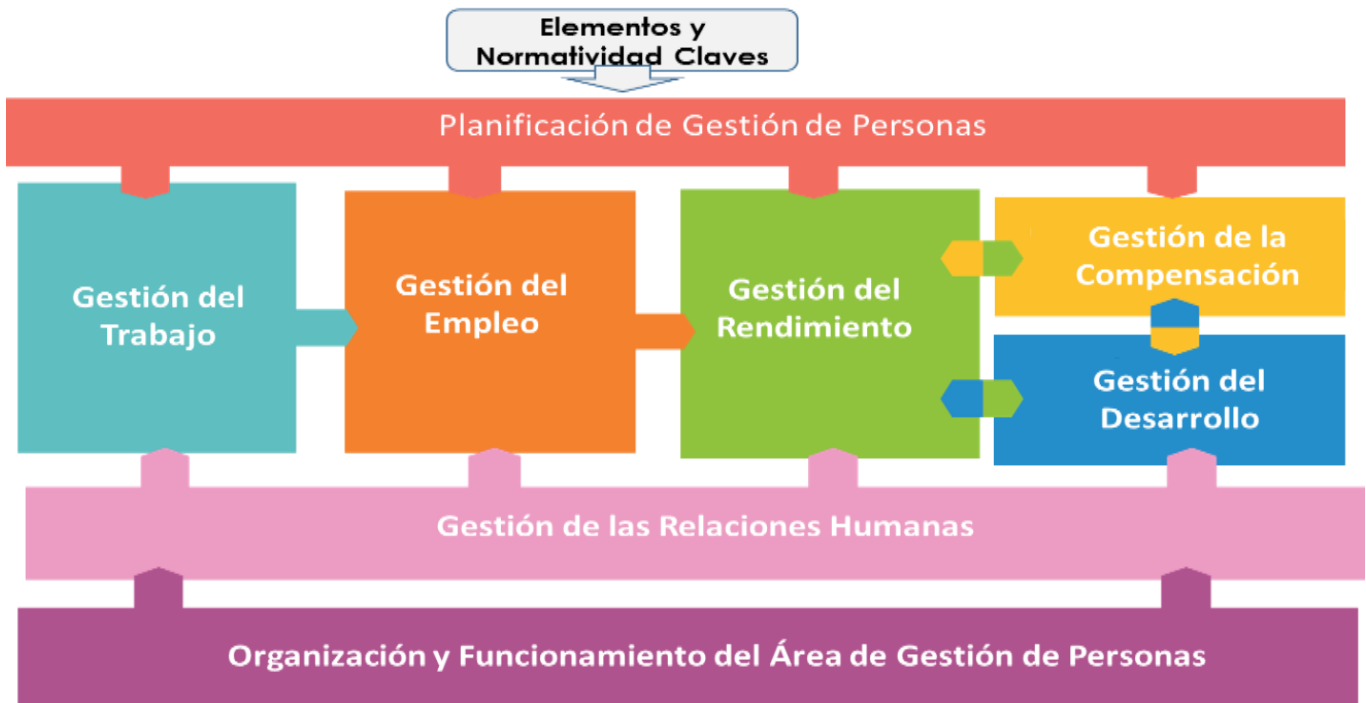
Elementos y Normatividad Claves

Planificación de Gestión de Personas

Gestión del Trabajo

Gestión del Empleo

Gestión del Rendimiento

Gestión de la Compensación

Gestión del Desarrollo

Gestión de las Relaciones Humanas

Organización y Funcionamiento del Área de Gestión de Personas